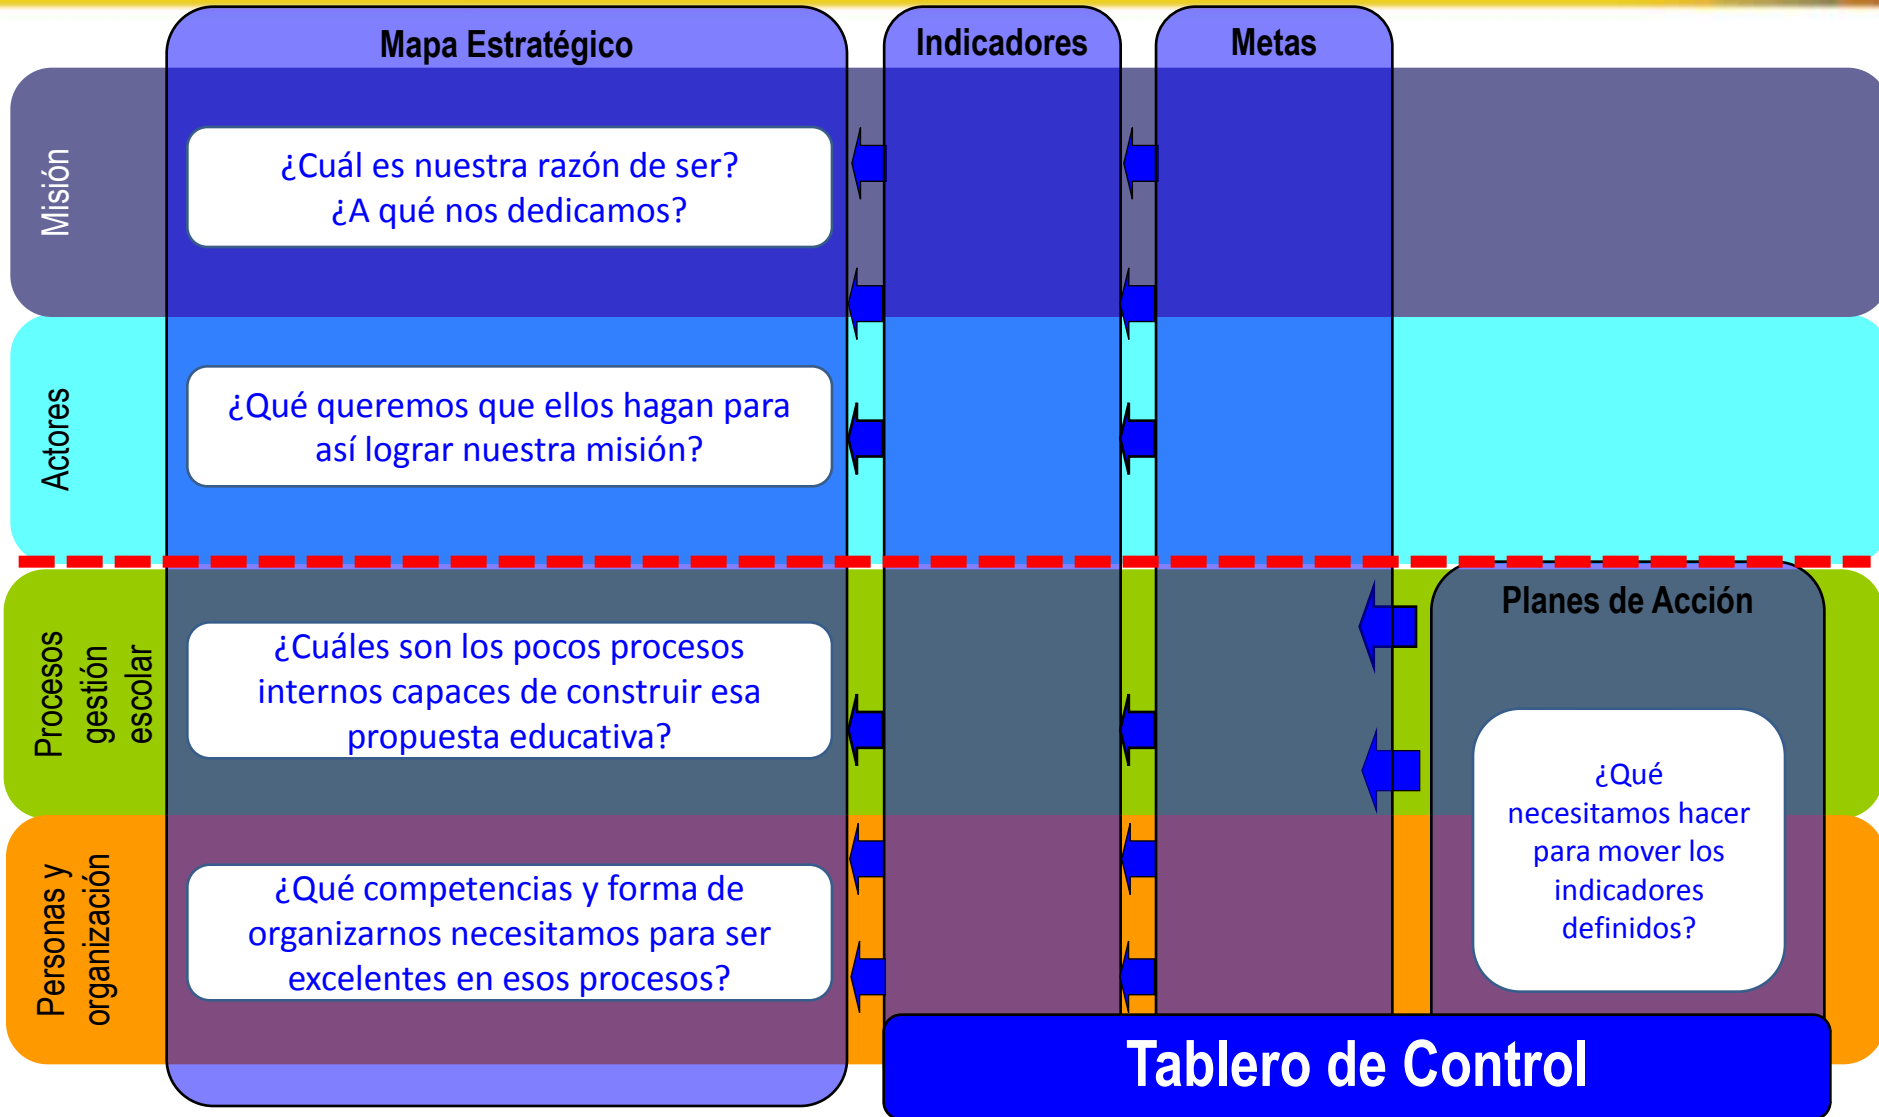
Mapa Estratégico

Indicadores

Metas

Misión

¿Cuál es nuestra razón de ser?
¿A qué nos dedicamos?

Actores

¿Qué queremos que ellos hagan para así lograr nuestra misión?

Procesos gestión escolar

¿Cuáles son los pocos procesos internos capaces de construir esa propuesta educativa?

Planes de Acción

¿Qué necesitamos hacer para mover los indicadores definidos?

Personas y organización

¿Qué competencias y forma de organizarnos necesitamos para ser excelentes en esos procesos?

Tablero de Control